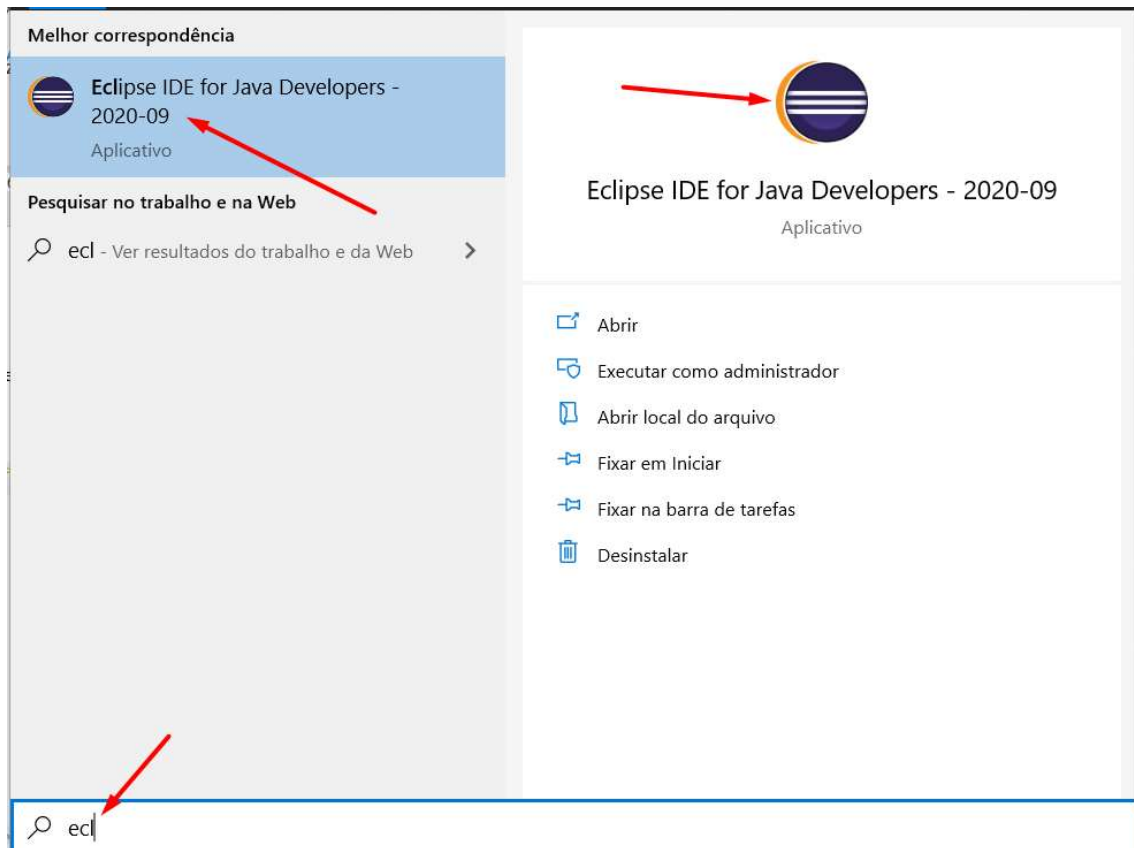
Melhor correspondência

Eclipse IDE for Java Developers - 2020-09
Aplicativo

Pesquisar no trabalho e na Web

ecl - Ver resultados do trabalho e da Web >

Eclipse IDE for Java Developers - 2020-09
Aplicativo

Abrir
Executar como administrador
Abrir local do arquivo
Fixar em Iniciar
Fixar na barra de tarefas
Desinstalar

ecl